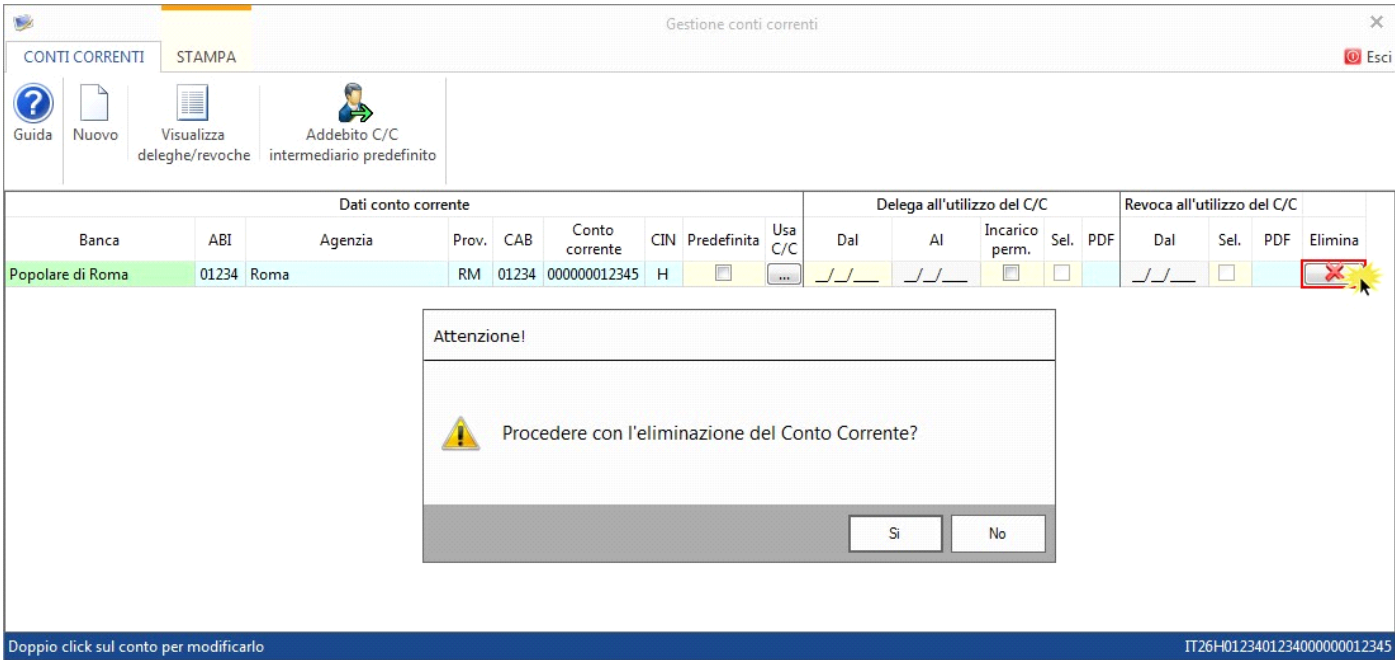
Gestione conti correnti

CONTI CORRENTI | STAMPA

Esci

Guida | Nuovo | Visualizza deleghe/revoche | Addebito C/C intermediario predefinito

| Dati conto corrente | | | | | | | | | Delega all'utilizzo del C/C | | | | | Revoca all'utilizzo del C/C | | | |
|---|---|---|---|---|---|---|---|---|---|---|---|---|---|---|---|---|---|
| Banca | ABI | Agenzia | Prov. | CAB | Conto corrente | CIN | Predefinita | Usa C/C | Dal | Al | Incarico perm. | Sel. | PDF | Dal | Sel. | PDF | Elimina |
| Popolare di Roma | 01234 | Roma | RM | 01234 | 000000012345 | H | | ... | \_/\_/\_\_ | \_/\_/\_\_ | | | | \_/\_/\_\_ | | | |

Attenzione!

Procedere con l'eliminazione del Conto Corrente?

Si | No

Doppio click sul conto per modificarlo

IT26H0123401234000000012345